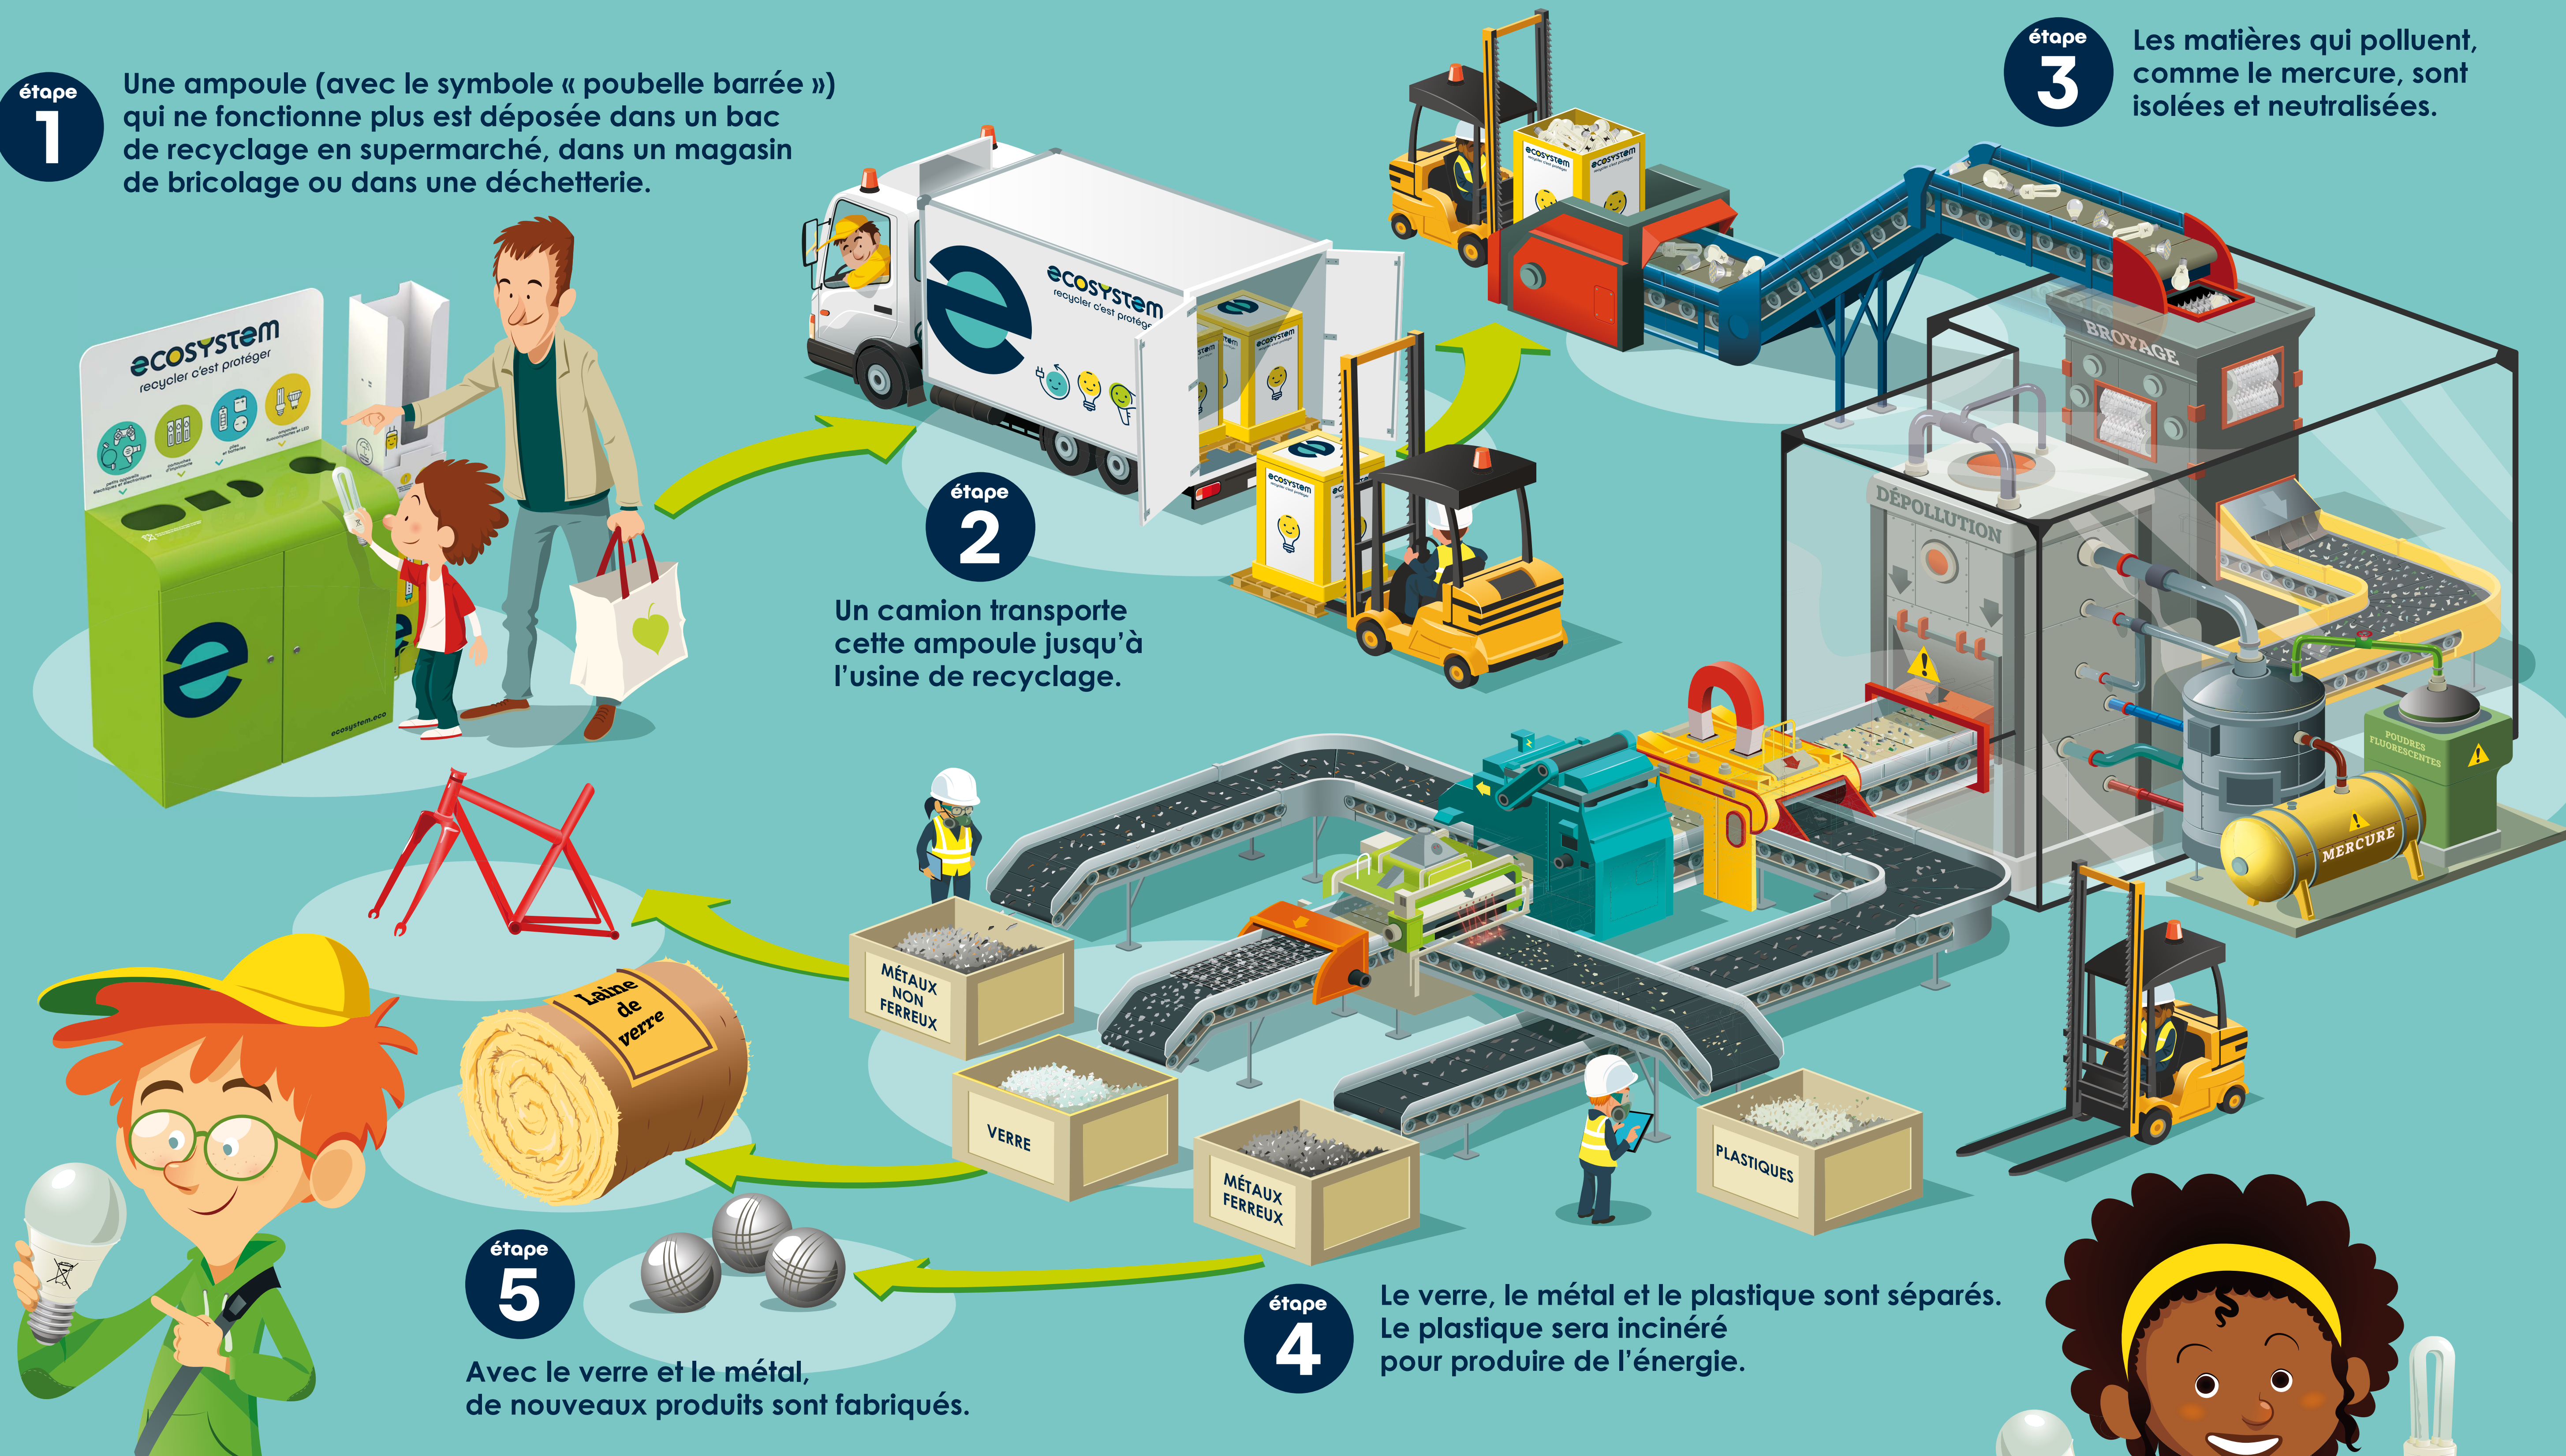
étape
1
Une ampoule (avec le symbole « poubelle barrée ») qui ne fonctionne plus est déposée dans un bac de recyclage en supermarché, dans un magasin de bricolage ou dans une déchetterie.

ecosystem
recycler c'est protéger

ecosystem
recycler c'est protéger

étape
2
Un camion transporte cette ampoule jusqu'à l'usine de recyclage.

étape
3
Les matières qui polluent, comme le mercure, sont isolées et neutralisées.

BROYAGE

DÉPOLLUTION

POUDRES FLUORESCENTES

MERCURE

MÉTAUX NON FERREUX

VERRE

MÉTAUX FERREUX

PLASTIQUES

Laine de verre

étape
4
Le verre, le métal et le plastique sont séparés. Le plastique sera incinéré pour produire de l'énergie.

étape
5
Avec le verre et le métal, de nouveaux produits sont fabriqués.